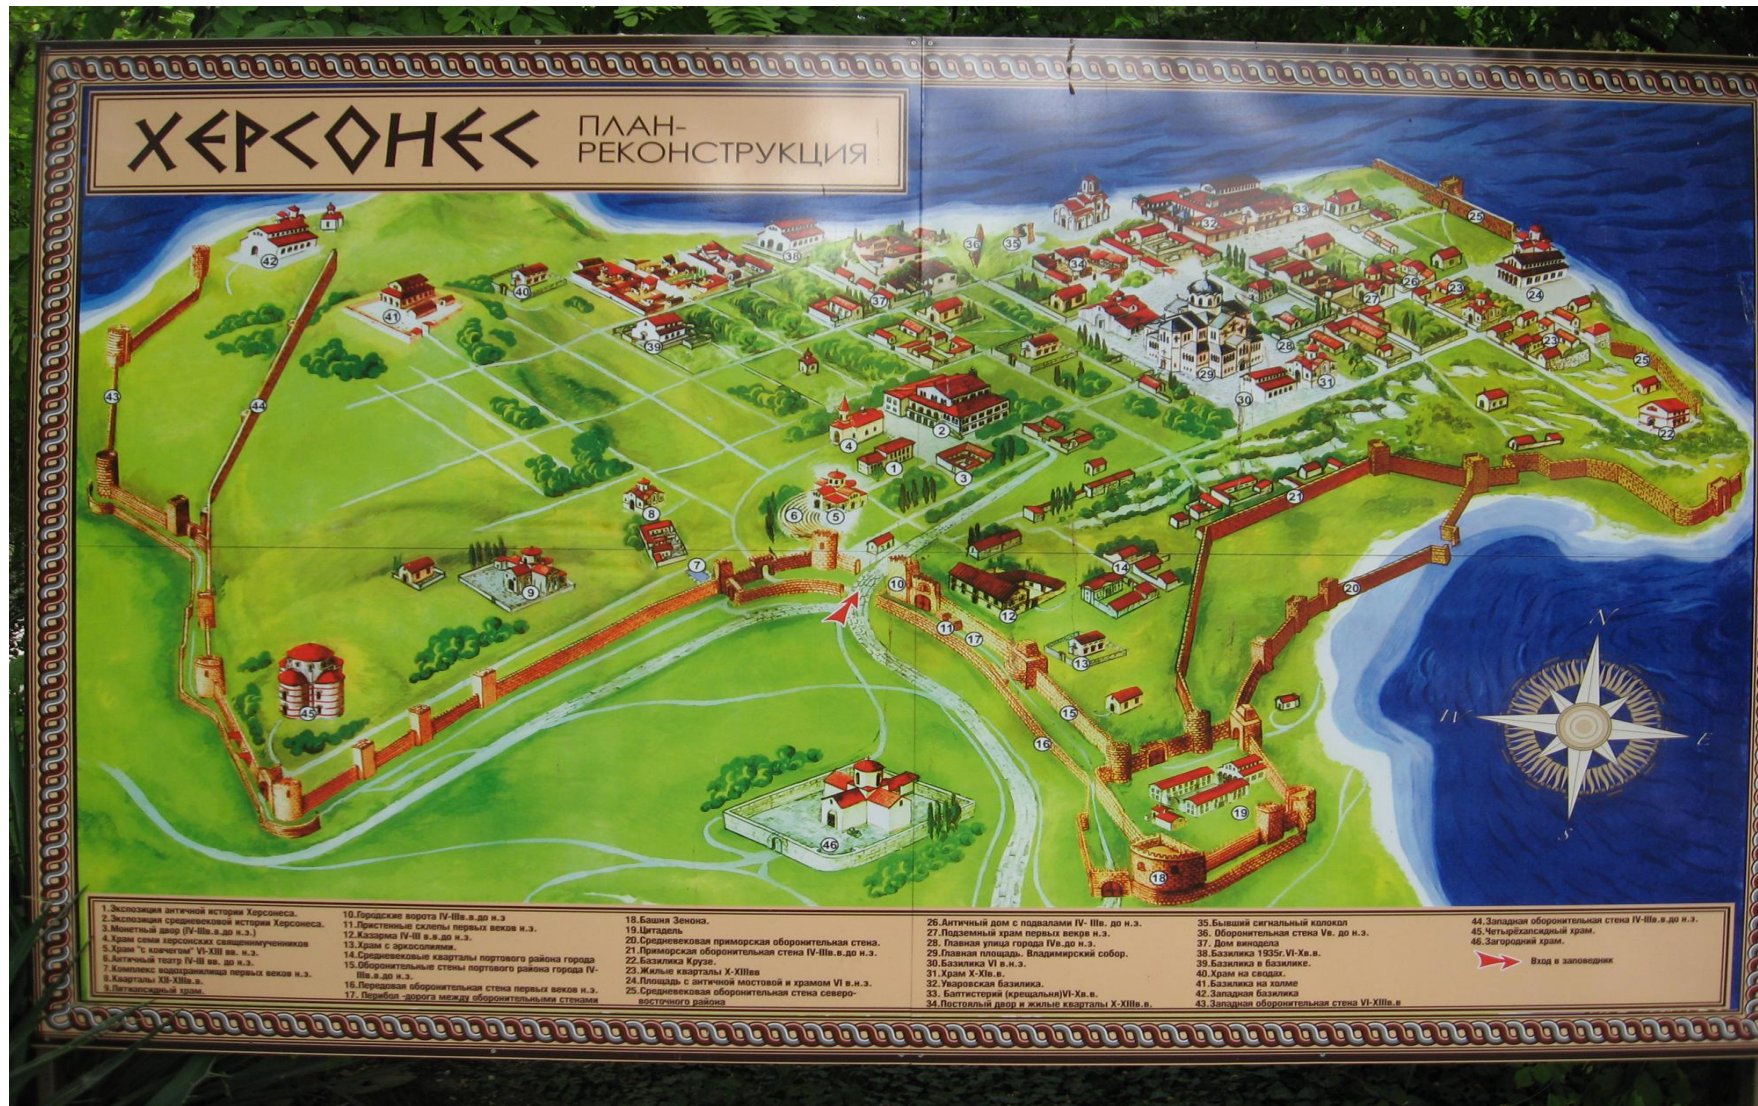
ХЕРСОНЕС ПЛАН-РЕКОНСТРУКЦИЯ

42 41 40 39 38 37 36 35 34 33 32 25 24 23 26 27 28 29 30 31 25 22 21 20 43 44 4 2 1 3 8 6 5 7 9 10 11 17 12 14 13 45 15 16 19 18 46

N S

1.Экспозиция античной истории Херсонеса.
2.Экспозиция средневековой истории Херсонеса.
3.Монетный двор (IV-IIIв.в.до н.э.)
4.Храм семи херсонских священномучеников
5.Храм "с ковчегом" VI-XIII вв. н.э.
6.Античный театр IV-III вв. до н.э.
7.Комплекс водохранилища первых веков н.э.
8.Кварталы XII-XIIIв.в.
9.Пятиапсидный храм.
10.Городские ворота IV-IIIв.в.до н.э
11.Пристенные склепы первых веков н.э.
12.Казарма IV-III в.в.до н.э.
13.Храм с архосолиями.
14.Средневековые кварталы портового района города
15.Оборонительные стены портового района города IV-IIIв.в.до н.э.
16.Передовая оборонительная стена первых веков н.э.
17. Перибол -дорога между оборонительными стенами
18.Башня Зенона.
19.Цитадель
20.Средневековая приморская оборонительная стена.
21.Приморская оборонительная стена IV-IIIв.в.до н.э.
22.Базилика Крузе.
23.Жилые кварталы X-XIIIвв
24.Площадь с античной мостовой и храмом VI в.н.э.
25.Средневековая оборонительная стена северо-восточного района
26.Античный дом с подвалами IV- IIIв. до н.э.
27.Подземный храм первых веков н.э.
28. Главная улица города IVв.до н.э.
29.Главная площадь. Владимирский собор.
30.Базилика VI в.н.э.
31.Храм X-XIв.в.
32.Уваровская базилика.
33. Баптистерий (крещальня)VI-Xв.в.
34.Постоялый двор и жилые кварталы X-XIIIв.в.
35.Бывший сигнальный колокол
36. Оборонительная стена Vв. до н.э.
37. Дом винодела
38.Базилика 1935г. VI-Xв.в.
39.Базилика в базилике.
40.Храм на сводах.
41.Базилика на холме
42.Западная базилика
43.Западная оборонительная стена VI-XIIIв.в
44.Западная оборонительная стена IV-IIIв.в.до н.э.
45.Четырёхапсидный храм.
46.Загородний храм.
Вход в заповедник